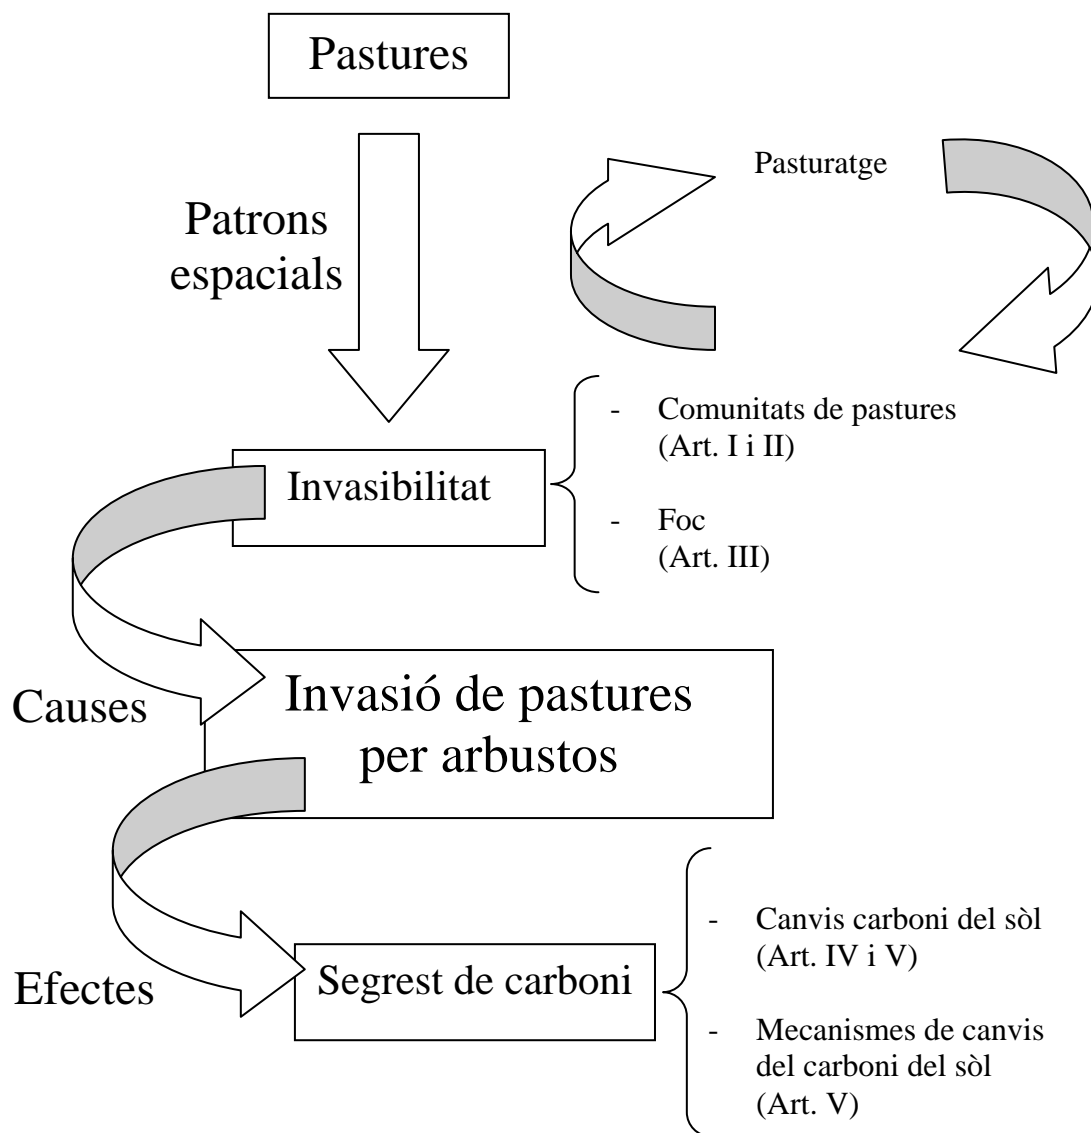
Pastures

Patrons espacials

Pasturatge

Invasibilitat

- Comunitats de pastures (Art. I i II)

- Foc (Art. III)

Causes

Invasió de pastures per arbustos

Efectes

Segrest de carboni

- Canvis carboni del sòl (Art. IV i V)

- Mecanismes de canvis del carboni del sòl (Art. V)